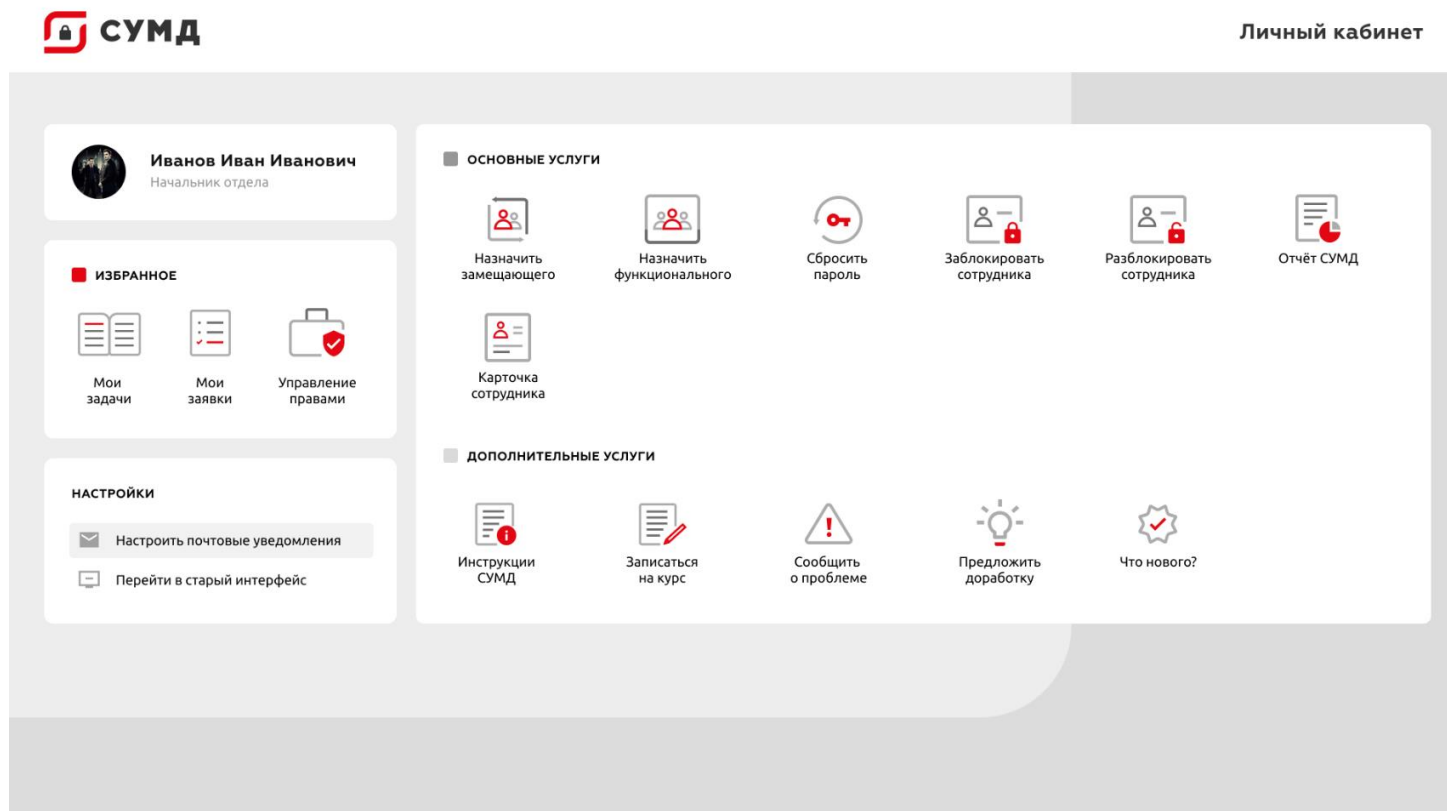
СУМД

Личный кабинет

Иванов Иван Иванович
Начальник отдела

ИЗБРАННОЕ

Мои задачи

Мои заявки

Управление правами

НАСТРОЙКИ

Настроить почтовые уведомления

Перейти в старый интерфейс

ОСНОВНЫЕ УСЛУГИ

Назначить замещающего

Назначить функционального

Сбросить пароль

Заблокировать сотрудника

Разблокировать сотрудника

Отчёт СУМД

Карточка сотрудника

ДОПОЛНИТЕЛЬНЫЕ УСЛУГИ

Инструкции СУМД

Записаться на курс

Сообщить о проблеме

Предложить доработку

Что нового?